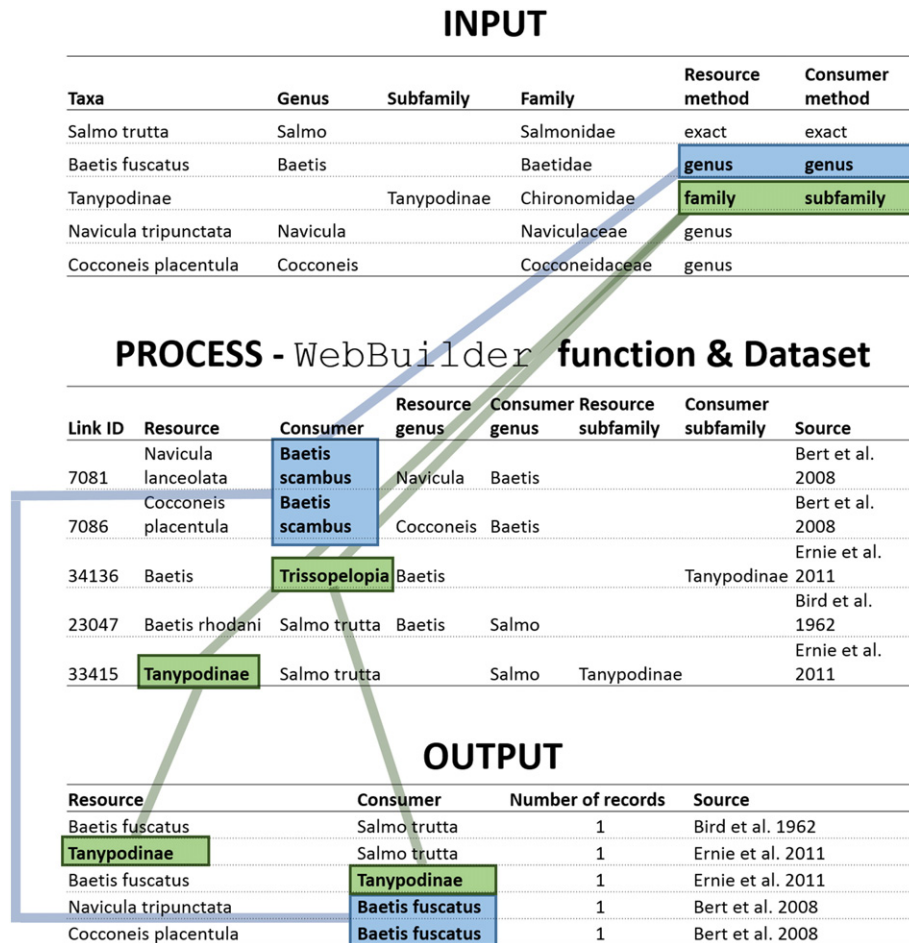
INPUT

| Taxa | Genus | Subfamily | Family | Resource method | Consumer method |
|---|---|---|---|---|---|
| Salmo trutta | Salmo | | Salmonidae | exact | exact |
| Baetis fuscatus | Baetis | | Baetidae | genus | genus |
| Tanypodinae | | Tanypodinae | Chironomidae | family | subfamily |
| Navicula tripunctata | Navicula | | Naviculaceae | genus | |
| Cocconeis placentula | Cocconeis | | Cocconeidaceae | genus | |

PROCESS - WebBuilder function & Dataset

| Link ID | Resource | Consumer | Resource genus | Consumer genus | Resource subfamily | Consumer subfamily | Source |
|---|---|---|---|---|---|---|---|
| 7081 | Navicula lanceolata | Baetis scambus | Navicula | Baetis | | | Bert et al. 2008 |
| 7086 | Cocconeis placentula | Baetis scambus | Cocconeis | Baetis | | | Bert et al. 2008 |
| 34136 | Baetis | Trissopelopia | Baetis | | | Tanypodinae | Ernie et al. 2011 |
| 23047 | Baetis rhodani | Salmo trutta | Baetis | Salmo | | | Bird et al. 1962 |
| 33415 | Tanypodinae | Salmo trutta | | Salmo | Tanypodinae | | Ernie et al. 2011 |

OUTPUT

| Resource | Consumer | Number of records | Source |
|---|---|---|---|
| Baetis fuscatus | Salmo trutta | 1 | Bird et al. 1962 |
| Tanypodinae | Salmo trutta | 1 | Ernie et al. 2011 |
| Baetis fuscatus | Tanypodinae | 1 | Ernie et al. 2011 |
| Navicula tripunctata | Baetis fuscatus | 1 | Bert et al. 2008 |
| Cocconeis placentula | Baetis fuscatus | 1 | Bert et al. 2008 |